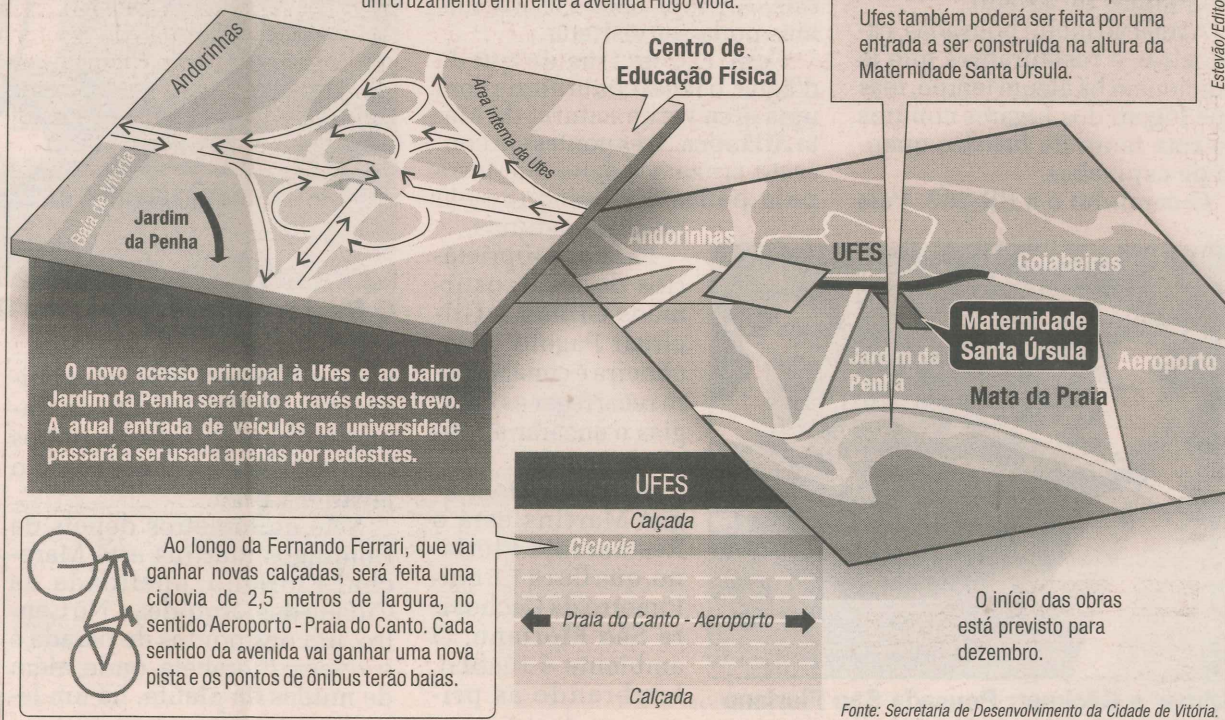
um cruzamento em frente à avenida Hugo Viola.

Ufes também poderá ser feita por uma entrada a ser construída na altura da Maternidade Santa Úrsula.

Estevão/Edito

Centro de Educação Física

Andorinhas

Área interna da Ufes

Baía de Vitória

Jardim da Penha

O novo acesso principal à Ufes e ao bairro Jardim da Penha será feito através desse trevo. A atual entrada de veículos na universidade passará a ser usada apenas por pedestres.

Andorinhas

UFES

Goiabeiras

Maternidade Santa Úrsula

Jardim da Penha

Aeroporto

Mata da Praia

UFES

Calçada

Ciclovia

Praia do Canto - Aeroporto

Calçada

Ao longo da Fernando Ferrari, que vai ganhar novas calçadas, será feita uma ciclovia de 2,5 metros de largura, no sentido Aeroporto - Praia do Canto. Cada sentido da avenida vai ganhar uma nova pista e os pontos de ônibus terão baias.

O início das obras está previsto para dezembro.

Fonte: Secretaria de Desenvolvimento da Cidade de Vitória.